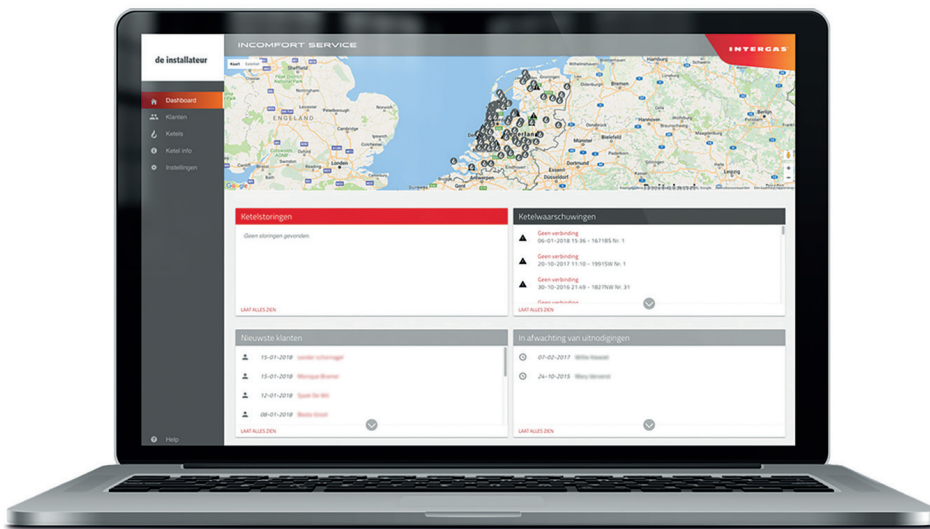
de installateur

INCOMFORT SERVICE

INTERGAS

Dashboard
Klanten
Ketels
Ketel info
Instellingen

Kaart Satelliet

ENGELAND

Google

Help

Ketelstoringen

Geen storingen gevonden.

LAAT ALLES ZIEN

Ketelwaarschuwingen

Geen verbinding
06-01-2018 15:36 - 1671BS Nr. 1

Geen verbinding
20-10-2017 11:10 - 1991SW Nr. 1

Geen verbinding
30-10-2016 21:49 - 1821NW Nr. 31

Geen verbinding

LAAT ALLES ZIEN

Nieuwste klanten

15-01-2018 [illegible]

15-01-2018 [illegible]

12-01-2018 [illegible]

08-01-2018 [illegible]

LAAT ALLES ZIEN

In afwachting van uitnodigingen

07-02-2017 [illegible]

24-10-2015 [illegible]

LAAT ALLES ZIEN